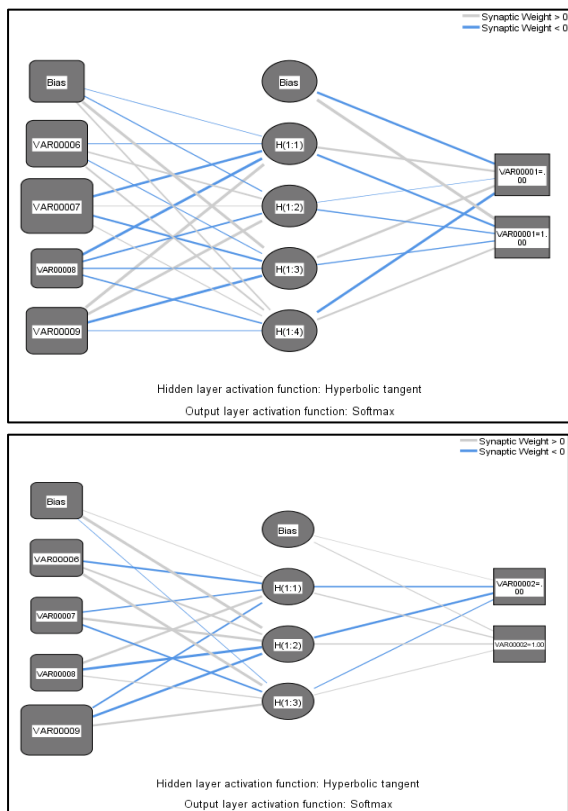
Synaptic Weight > 0
Synaptic Weight < 0

Bias
VAR00006
VAR00007
VAR00008
VAR00009

Bias
H(1:1)
H(1:2)
H(1:3)
H(1:4)

VAR00001=.00
VAR00001=1.00

Hidden layer activation function: Hyperbolic tangent

Output layer activation function: Softmax

Synaptic Weight > 0
Synaptic Weight < 0

Bias
VAR00006
VAR00007
VAR00008
VAR00009

Bias
H(1:1)
H(1:2)
H(1:3)

VAR00002=.00
VAR00002=1.00

Hidden layer activation function: Hyperbolic tangent

Output layer activation function: Softmax